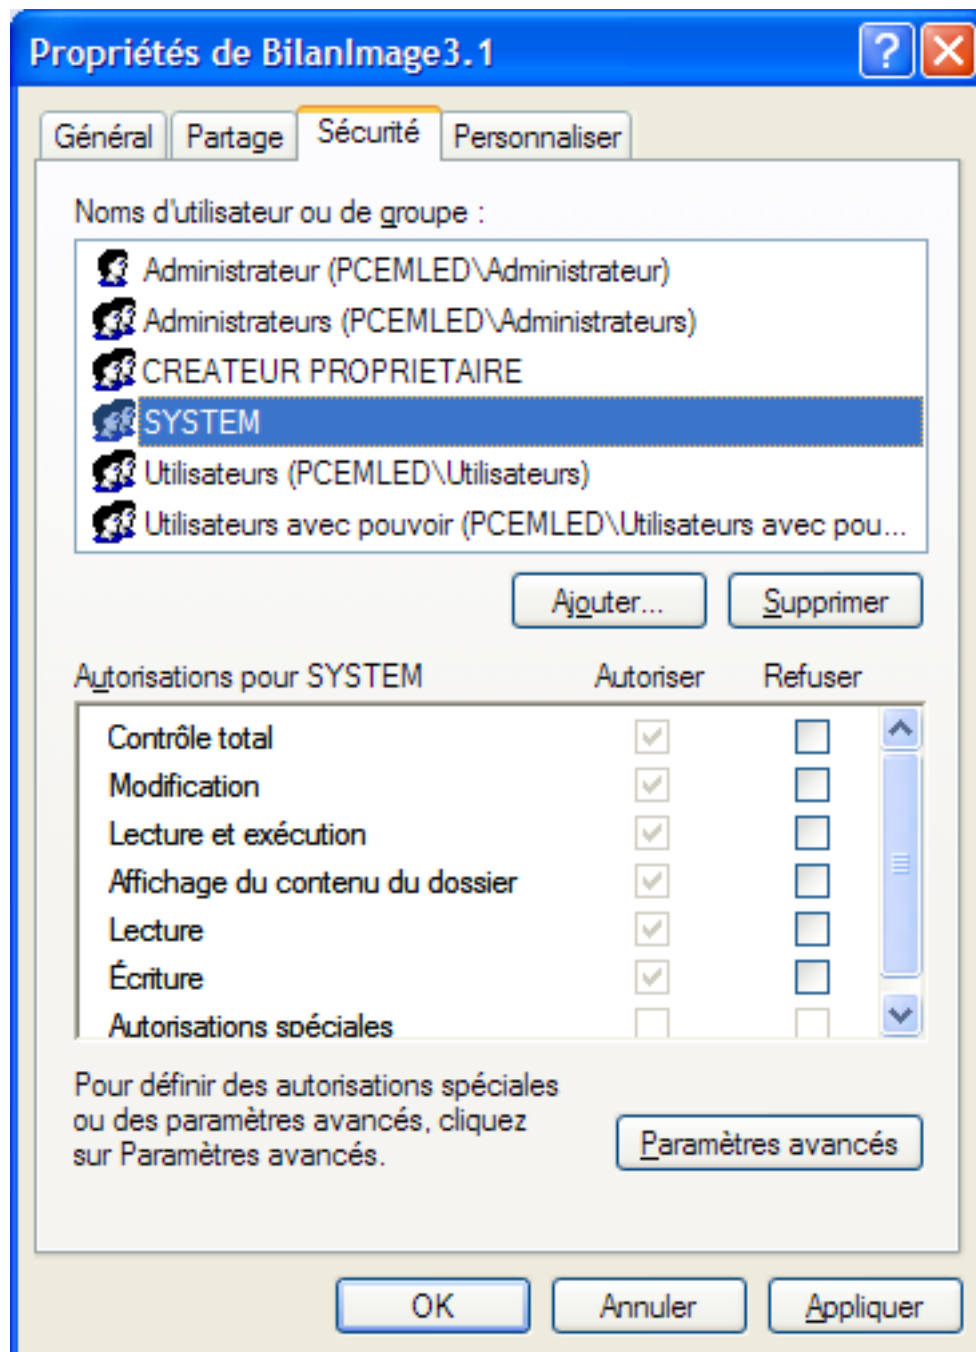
Propriétés de BilanImage3.1

Général | Partage | Sécurité | Personnaliser

Noms d'utilisateur ou de groupe :

Administrateur (PCEMLED\Administrateur)
Administrateurs (PCEMLED\Administrateurs)
CREATEUR PROPRIETAIRE
SYSTEM
Utilisateurs (PCEMLED\Utilisateurs)
Utilisateurs avec pouvoir (PCEMLED\Utilisateurs avec pou...

Ajouter... | Supprimer

| Autorisations pour SYSTEM | Autoriser | Refuser |
|---|---|---|
| Contrôle total | ☑ | ☐ |
| Modification | ☑ | ☐ |
| Lecture et exécution | ☑ | ☐ |
| Affichage du contenu du dossier | ☑ | ☐ |
| Lecture | ☑ | ☐ |
| Écriture | ☑ | ☐ |
| Autorisations spéciales | ☐ | ☐ |

Pour définir des autorisations spéciales ou des paramètres avancés, cliquez sur Paramètres avancés.

Paramètres avancés

OK | Annuler | Appliquer